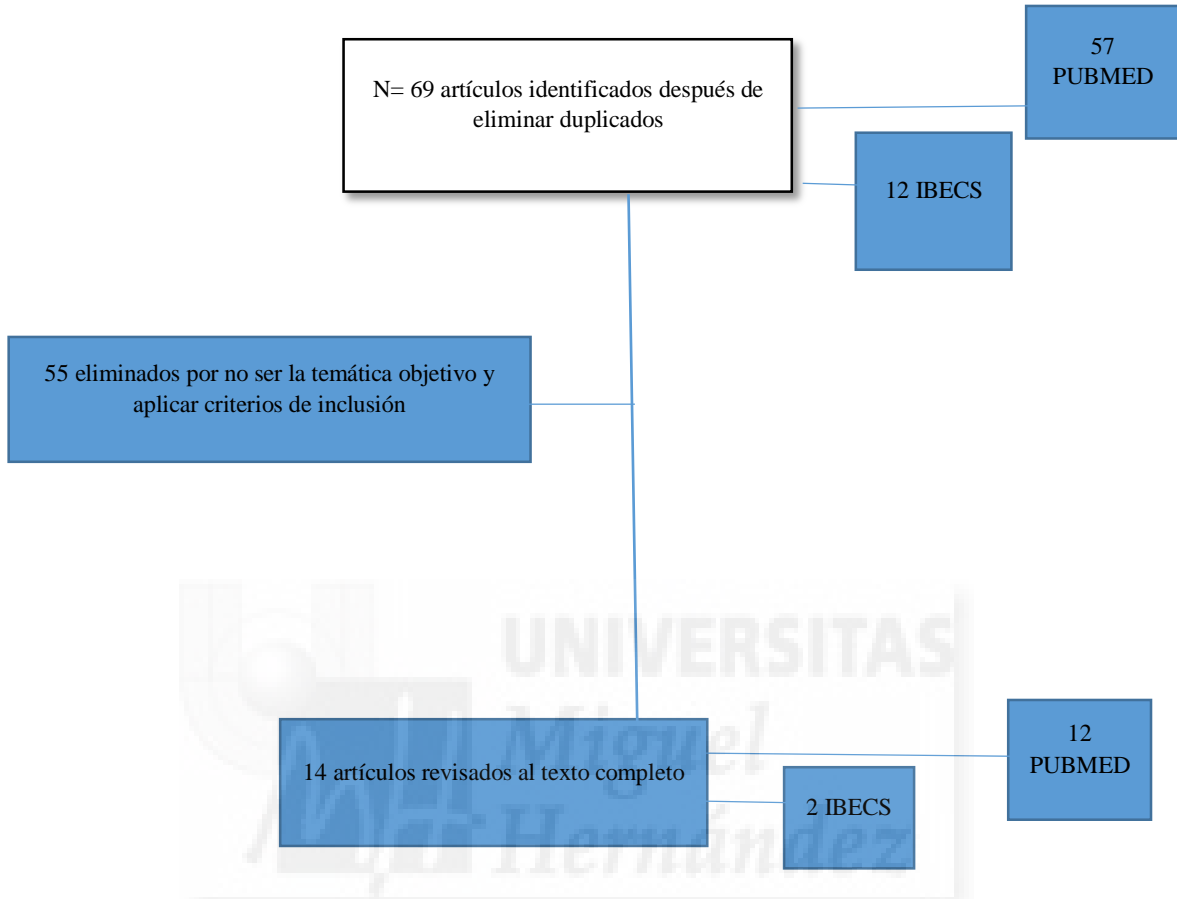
N= 69 artículos identificados después de eliminar duplicados

57 PUBMED

12 IBECS

55 eliminados por no ser la temática objetivo y aplicar criterios de inclusión

UNIVERSITAS Miguel Hernández

14 artículos revisados al texto completo

12 PUBMED

2 IBECS